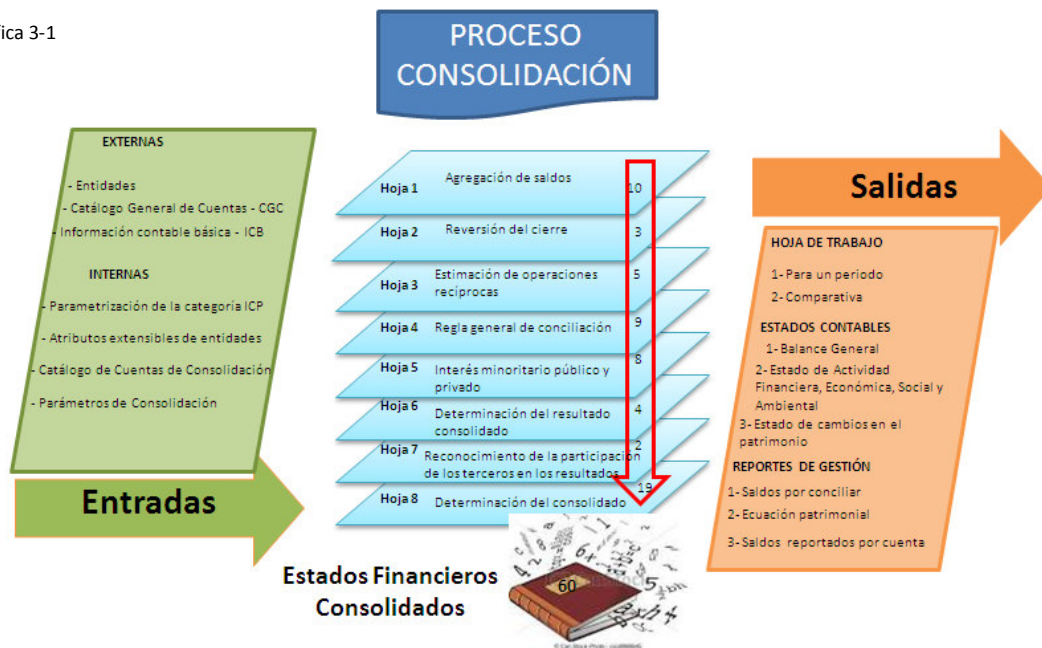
ica 3-1

PROCESO CONSOLIDACIÓN

EXTERNAS

- Entidades
- Catálogo General de Cuentas - CGC
- Información contable básica - ICB

INTERNAS

- Parametrización de la categoría ICP
- Atributos extensibles de entidades
- Catálogo de Cuentas de Consolidación
- Parámetros de Consolidación

Entradas

| | | |
|---|---|---|
| Hoja 1 | Agregación de saldos | 10 |
| Hoja 2 | Reversión del cierre | 3 |
| Hoja 3 | Estimación de operaciones recíprocas | 5 |
| Hoja 4 | Regla general de conciliación | 9 |
| Hoja 5 | Interés minoritario público y privado | 8 |
| Hoja 6 | Determinación del resultado consolidado | 4 |
| Hoja 7 | Reconocimiento de la participación de los terceros en los resultados | 2 |
| Hoja 8 | Determinación del consolidado | 19 |

Estados Financieros Consolidados

60

Salidas

HOJA DE TRABAJO

1- Para un periodo
2- Comparativa

ESTADOS CONTABLES

1- Balance General
2- Estado de Actividad Financiera, Económica, Social y Ambiental
3- Estado de cambios en el patrimonio

REPORTES DE GESTIÓN

1- Saldos por conciliar
2- Ecuación patrimonial
3- Saldos reportados por cuenta